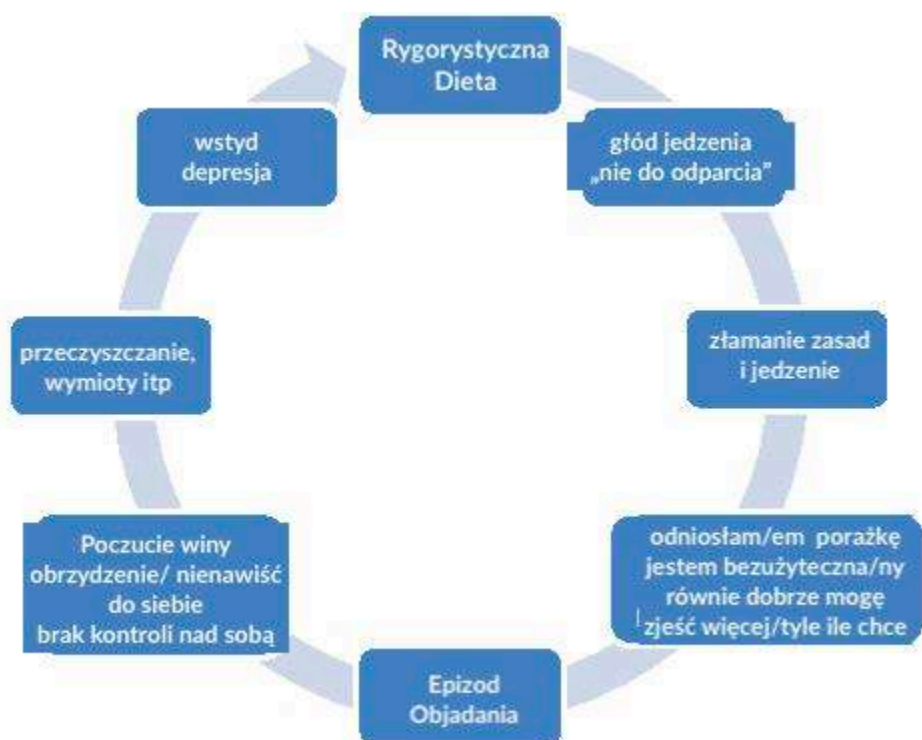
Rygorystyczna Dieta

głód jedzenia „nie do odparcia"

złamanie zasad i jedzenie

odniosłam/em porażkę jestem bezużyteczna/ny równie dobrze mogę zjeść więcej/tyle ile chce

Epizod Objadania

Poczucie winy obrzydzenie/ nienawiść do siebie brak kontroli nad sobą

przeczyszczanie, wymioty itp

wstyd depresja